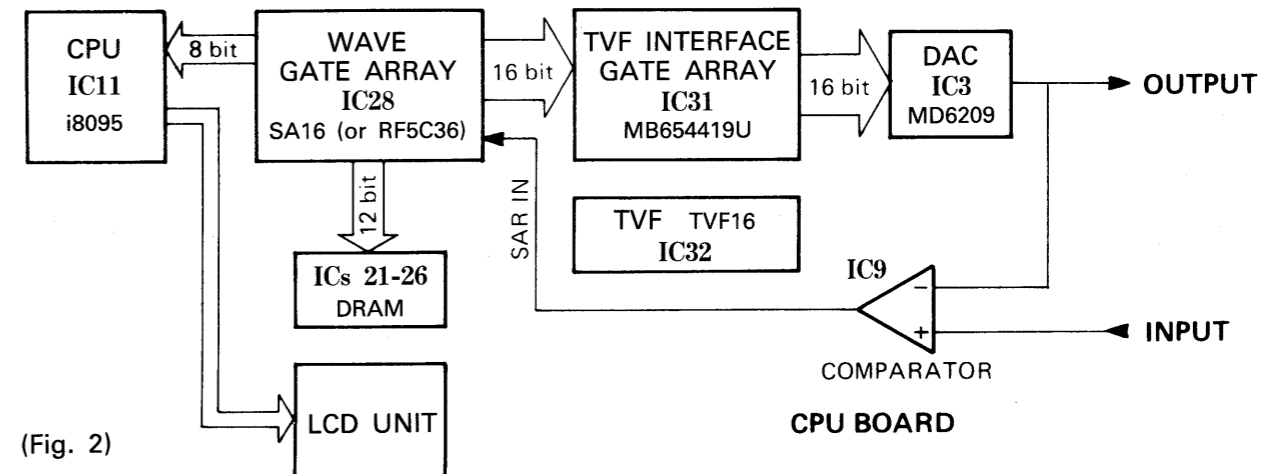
CPU
IC11
i8095

8 bit

WAVE
GATE ARRAY
IC28
SA16 (or RF5C36)

16 bit

TVF INTERFACE
GATE ARRAY
IC31
MB654419U

16 bit

DAC
IC3
MD6209

OUTPUT

12 bit

SAR IN

TVF TVF16
IC32

IC9

−

+

INPUT

COMPARATOR

ICs 21-26
DRAM

LCD UNIT

(Fig. 2)

CPU BOARD